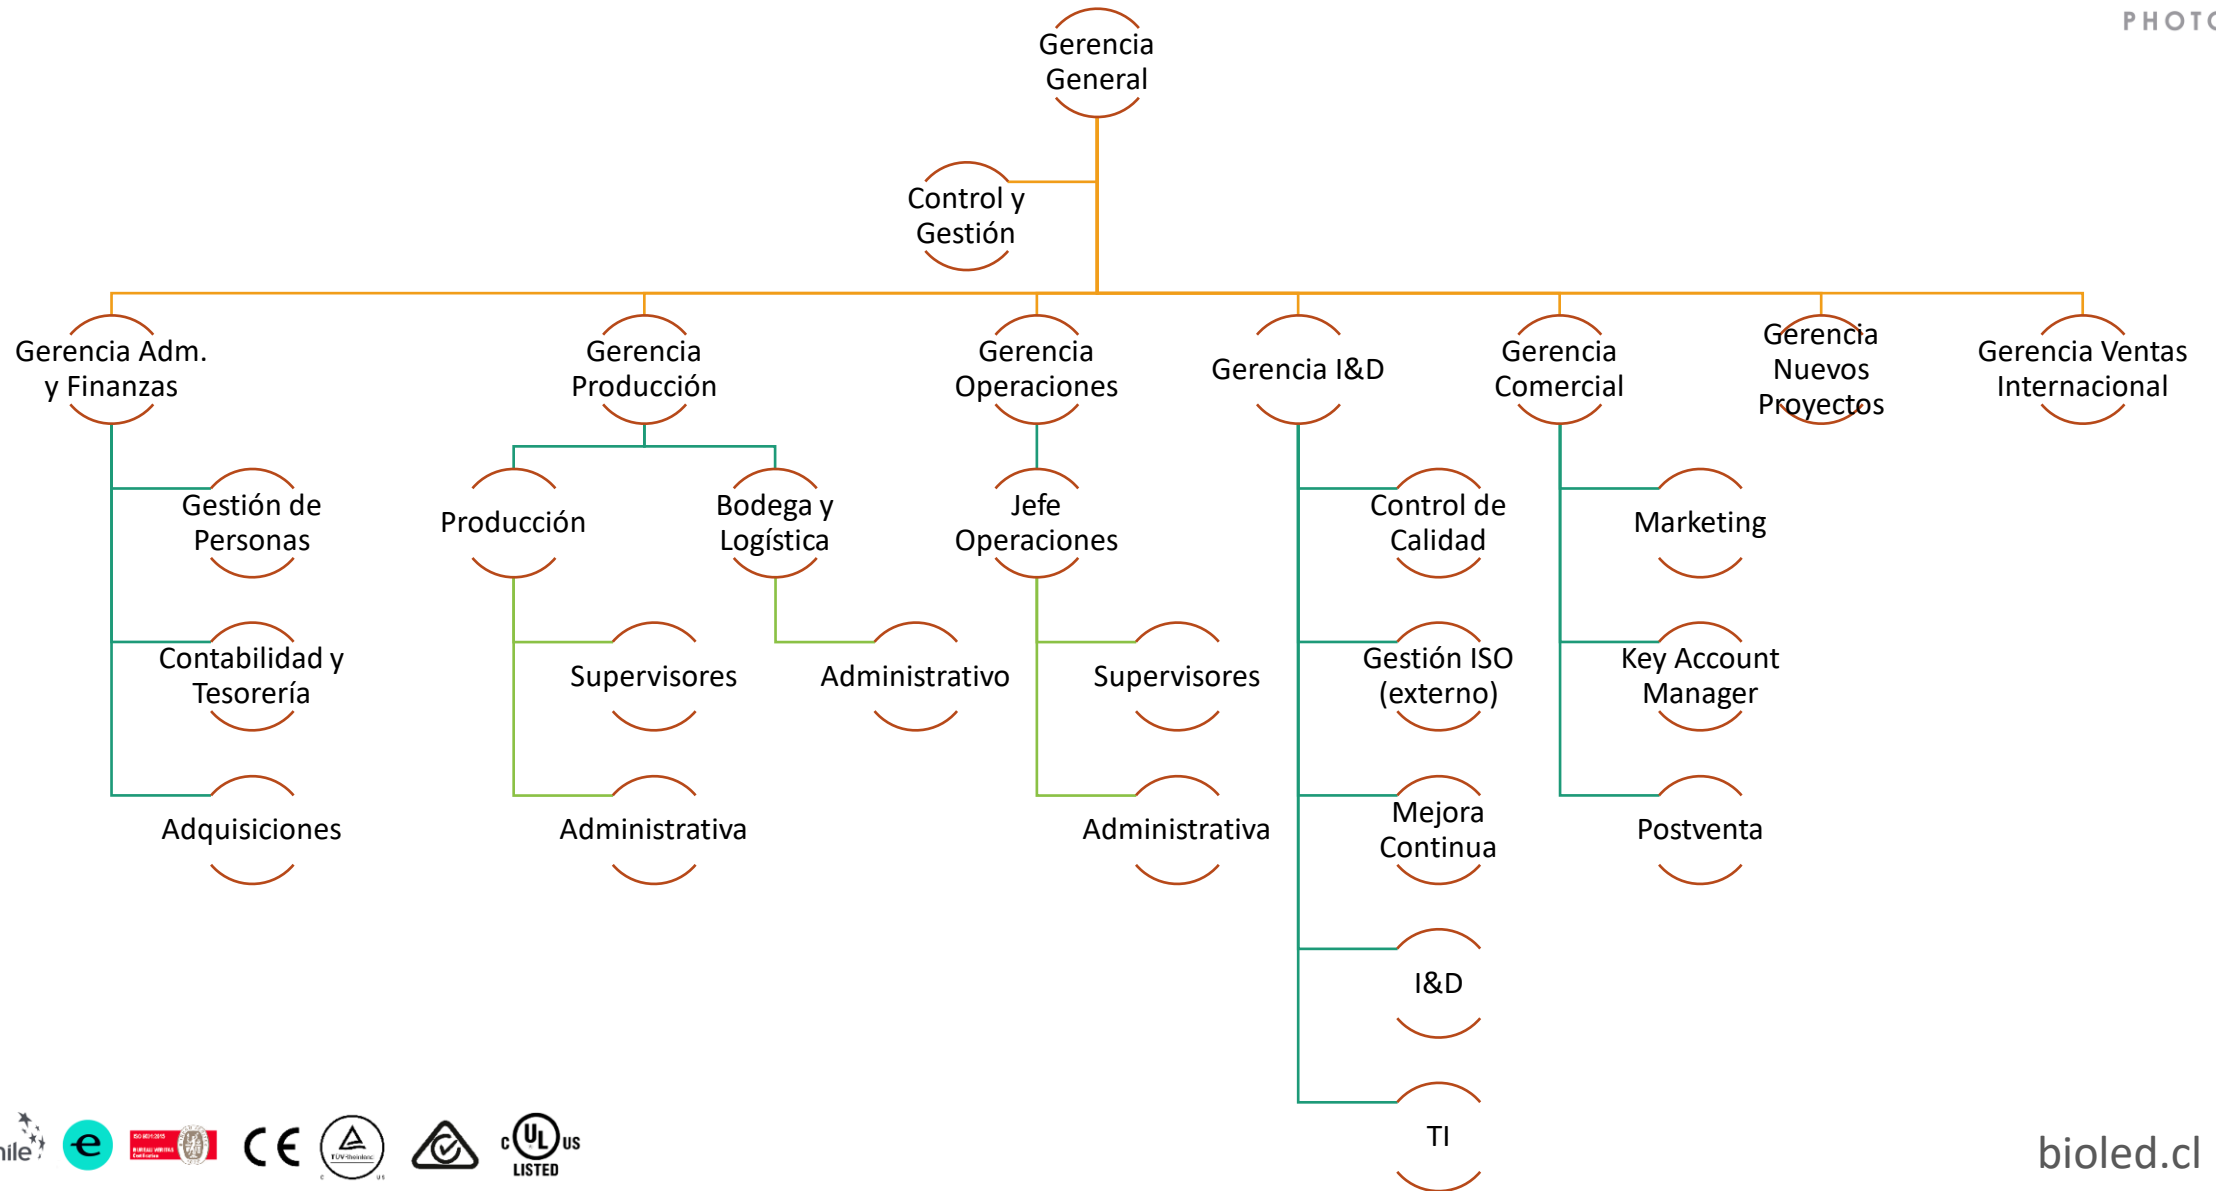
PHOTO

Gerencia General

Control y Gestión

Gerencia Adm. y Finanzas

Gestión de Personas

Contabilidad y Tesorería

Adquisiciones

Gerencia Producción

Producción

Supervisores

Administrativa

Bodega y Logística

Administrativo

Gerencia Operaciones

Jefe Operaciones

Supervisores

Administrativa

Gerencia I&D

Control de Calidad

Gestión ISO (externo)

Mejora Continua

I&D

TI

Gerencia Comercial

Marketing

Key Account Manager

Postventa

Gerencia Nuevos Proyectos

Gerencia Ventas Internacional

hile

e

CE

c UL us LISTED

bioled.cl